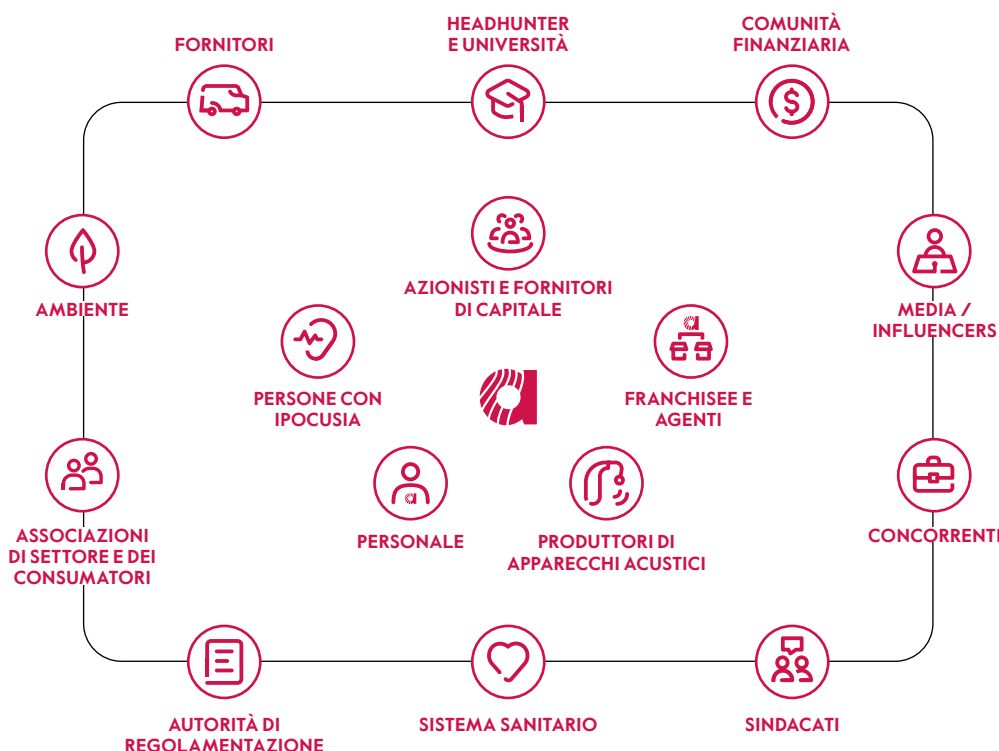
FORNITORI

HEADHUNTER E UNIVERSITÀ

COMUNITÀ FINANZIARIA

AMBIENTE

AZIONISTI E FORNITORI DI CAPITALE

MEDIA / INFLUENCERS

PERSONE CON IPOCUSIA

FRANCHISEE E AGENTI

PERSONALE

PRODUTTORI DI APPARECCHI ACUSTICI

ASSOCIAZIONI DI SETTORE E DEI CONSUMATORI

CONCORRENTI

AUTORITÀ DI REGOLAMENTAZIONE

SISTEMA SANITARIO

SINDACATI